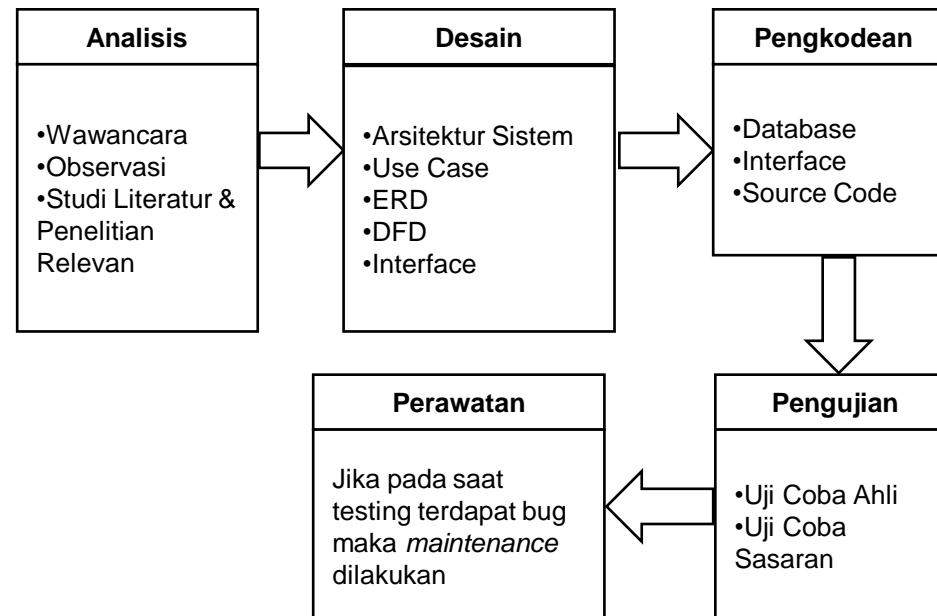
Analisis

•Wawancara
•Observasi
•Studi Literatur & Penelitian Relevan

Desain

•Arsitektur Sistem
•Use Case
•ERD
•DFD
•Interface

Pengkodean

•Database
•Interface
•Source Code

Pengujian

•Uji Coba Ahli
•Uji Coba Sasaran

Perawatan

Jika pada saat testing terdapat bug maka *maintenance* dilakukan